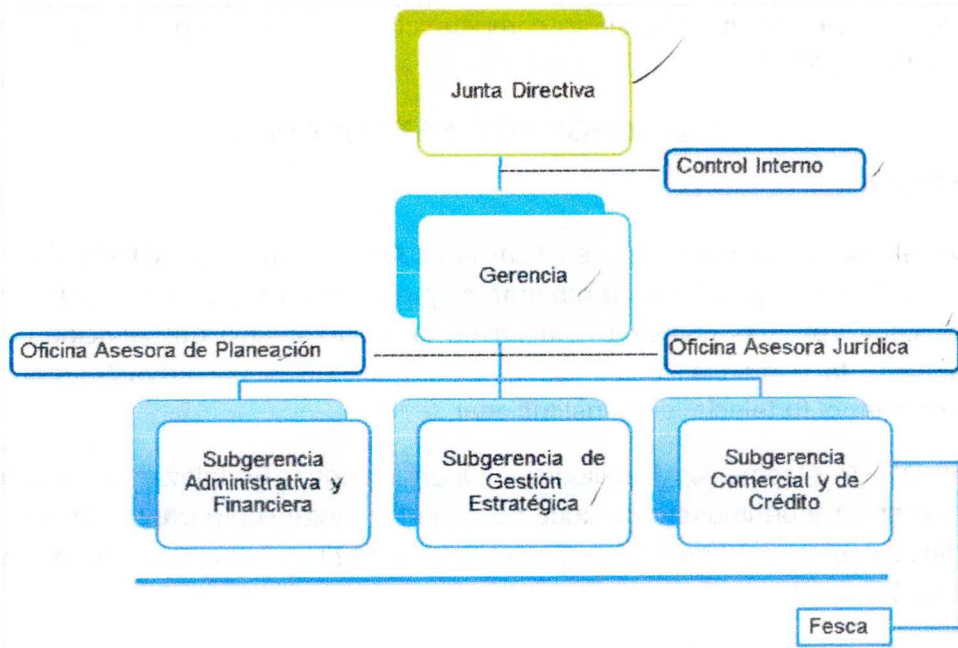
Junta Directiva

Control Interno

Gerencia

Oficina Asesora de Planeación

Oficina Asesora Jurídica

Subgerencia Administrativa y Financiera

Subgerencia de Gestión Estratégica

Subgerencia Comercial y de Crédito

Fesca